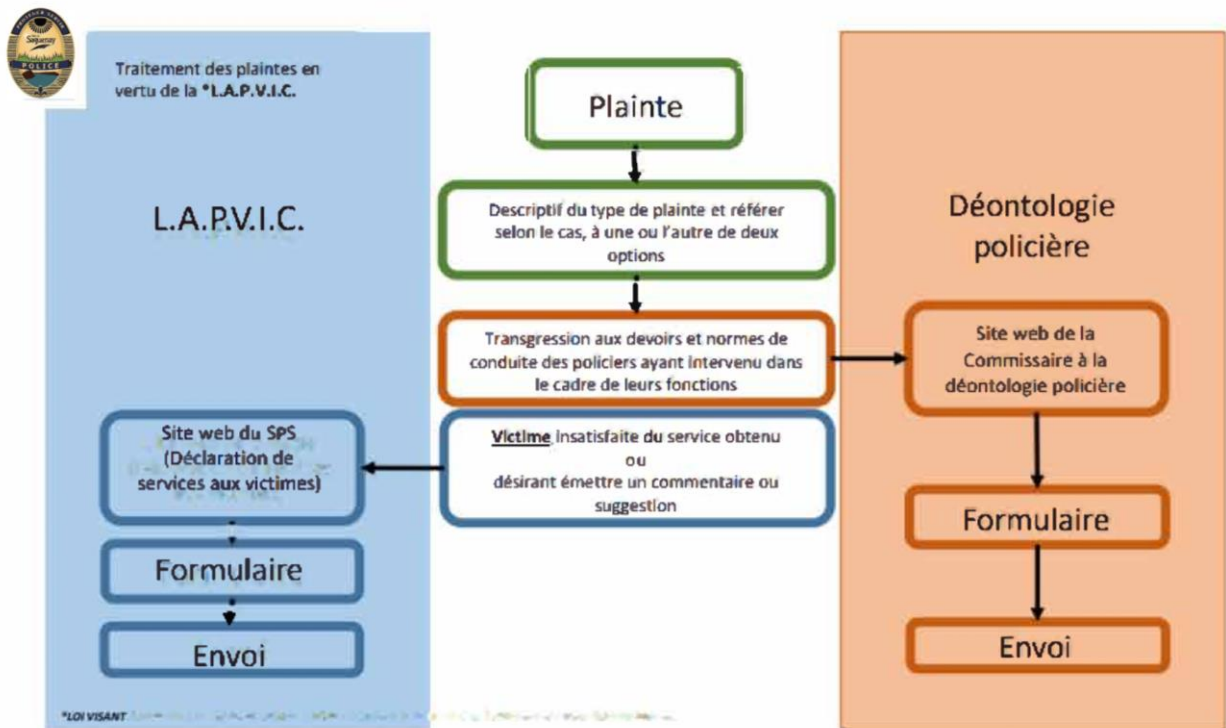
Saguenay
POLICE

Traitement des plaintes en vertu de la *L.A.P.V.I.C.

L.A.P.V.I.C.

Plainte

Descriptif du type de plainte et référer selon le cas, à une ou l'autre de deux options

Transgression aux devoirs et normes de conduite des policiers ayant intervenu dans le cadre de leurs fonctions

Victime insatisfaite du service obtenu ou désirant émettre un commentaire ou suggestion

Déontologie policière

Site web de la Commissaire à la déontologie policière

Formulaire

Envoi

Site web du SPS (Déclaration de services aux victimes)

Formulaire

Envoi

*LOI VISANT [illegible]